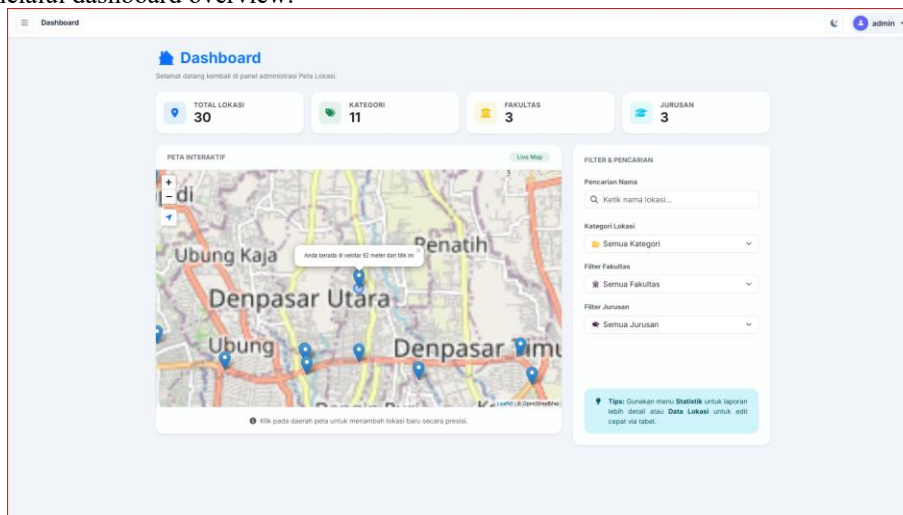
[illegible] dashboard overview.

Dashboard

admin

Dashboard

Selamat datang kembali di panel administrasi Peta Lokasi.

TOTAL LOKASI
30

KATEGORI
11

FAKULTAS
3

JURUSAN
3

PETA INTERAKTIF

Live Map

+
−

Anda berada di sekitar 92 meter dari titik ini

Ubung Kaja
Penatih
Denpasar Utara
Ubung
Denpasar Timu

Leaflet | © OpenStreetMap

Klik pada daerah peta untuk menambah lokasi baru secara presisi.

FILTER & PENCARIAN

Pencarian Nama

Ketik nama lokasi...

Kategori Lokasi

Semua Kategori

Filter Fakultas

Semua Fakultas

Filter Jurusan

Semua Jurusan

Tips: Gunakan menu Statistik untuk laporan lebih detail atau Data Lokasi untuk edit cepat via tabel.